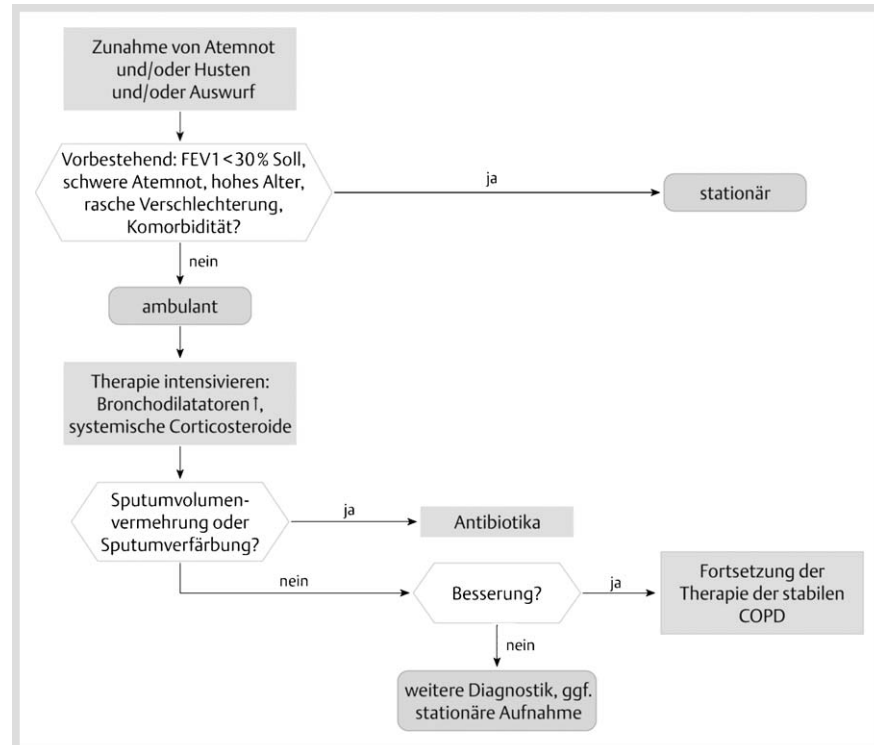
Zunahme von Atemnot und/oder Husten und/oder Auswurf

Vorbestehend: FEV1 < 30 % Soll, schwere Atemnot, hohes Alter, rasche Verschlechterung, Komorbidität?

ja

stationär

nein

ambulant

Therapie intensivieren: Bronchodilatatoren ↑, systemische Corticosteroide

Sputumvolumenvermehrung oder Sputumverfärbung?

ja

Antibiotika

nein

Besserung?

ja

Fortsetzung der Therapie der stabilen COPD

nein

weitere Diagnostik, ggf. stationäre Aufnahme